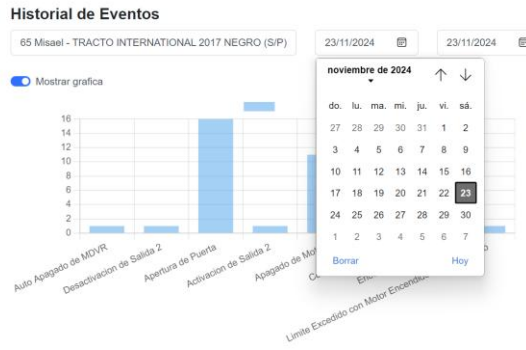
Historial de Eventos

65 Misael - TRACTO INTERNATIONAL 2017 NEGRO (S/P)

23/11/2024

23/11/2024

Mostrar grafica

noviembre de 2024

| do. | lu. | ma. | mi. | ju. | vi. | sá. |
|---|---|---|---|---|---|---|
| 27 | 28 | 29 | 30 | 31 | 1 | 2 |
| 3 | 4 | 5 | 6 | 7 | 8 | 9 |
| 10 | 11 | 12 | 13 | 14 | 15 | 16 |
| 17 | 18 | 19 | 20 | 21 | 22 | 23 |
| 24 | 25 | 26 | 27 | 28 | 29 | 30 |
| 1 | 2 | 3 | 4 | 5 | 6 | 7 |

Borrar

Hoy

16
14
12
10
8
6
4
2
0

Auto Apagado de MDVR
Desactivacion de Salida 2
Apertura de Puerta
Activacion de Salida 2
Apagado de Mot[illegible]
C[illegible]
Enc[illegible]
Limite Excedido con Motor Encendi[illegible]